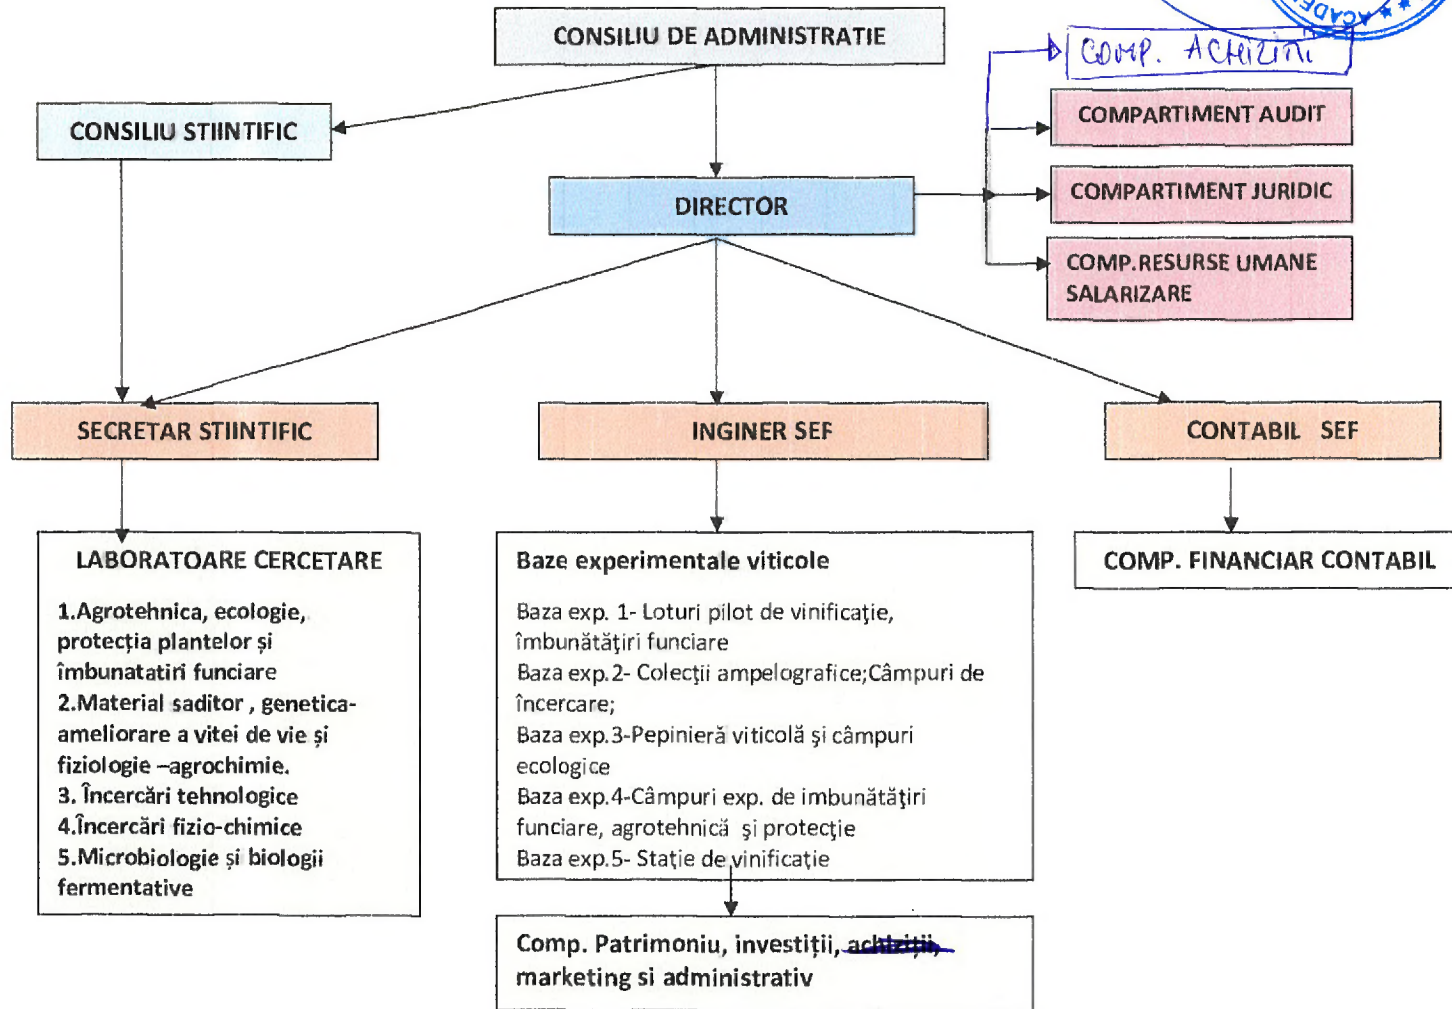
CONSILIU DE ADMINISTRATIE

COMP. ACHIZITII

CONSILIU STIINTIFIC

COMPARTIMENT AUDIT

DIRECTOR

COMPARTIMENT JURIDIC

COMP.RESURSE UMANE SALARIZARE

SECRETAR STIINTIFIC

INGINER SEF

CONTABIL SEF

LABORATOARE CERCETARE

1.Agrotehnica, ecologie, protecţia plantelor şi îmbunatatiri funciare
2.Material saditor , genetica-ameliorare a vitei de vie şi fiziologie –agrochimie.
3. Încercări tehnologice
4.Încercări fizio-chimice
5.Microbiologie şi biologii fermentative

Baze experimentale viticole

Baza exp. 1- Loturi pilot de vinificaţie, îmbunătăţiri funciare
Baza exp.2- Colecţii ampelografice;Câmpuri de încercare;
Baza exp.3-Pepinieră viticolă şi câmpuri ecologice
Baza exp.4-Câmpuri exp. de îmbunătăţiri funciare, agrotehnică şi protecţie
Baza exp.5- Staţie de vinificaţie

COMP. FINANCIAR CONTABIL

Comp. Patrimoniu, investiţii, achizitii, marketing si administrativ